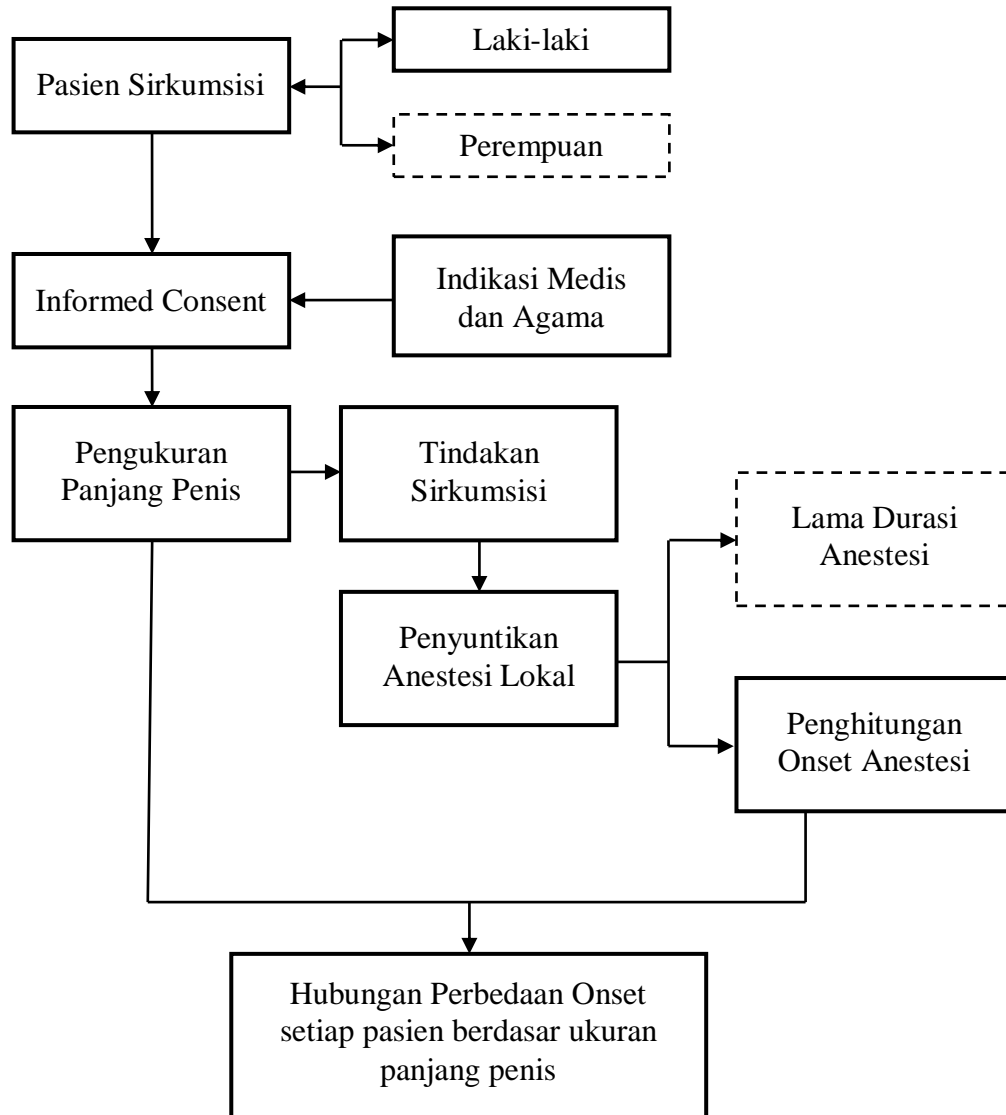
Pasien Sirkumsisi

Laki-laki

Perempuan

Informed Consent

Indikasi Medis dan Agama

Pengukuran Panjang Penis

Tindakan Sirkumsisi

Lama Durasi Anestesi

Penyuntikan Anestesi Lokal

Penghitungan Onset Anestesi

Hubungan Perbedaan Onset setiap pasien berdasar ukuran panjang penis